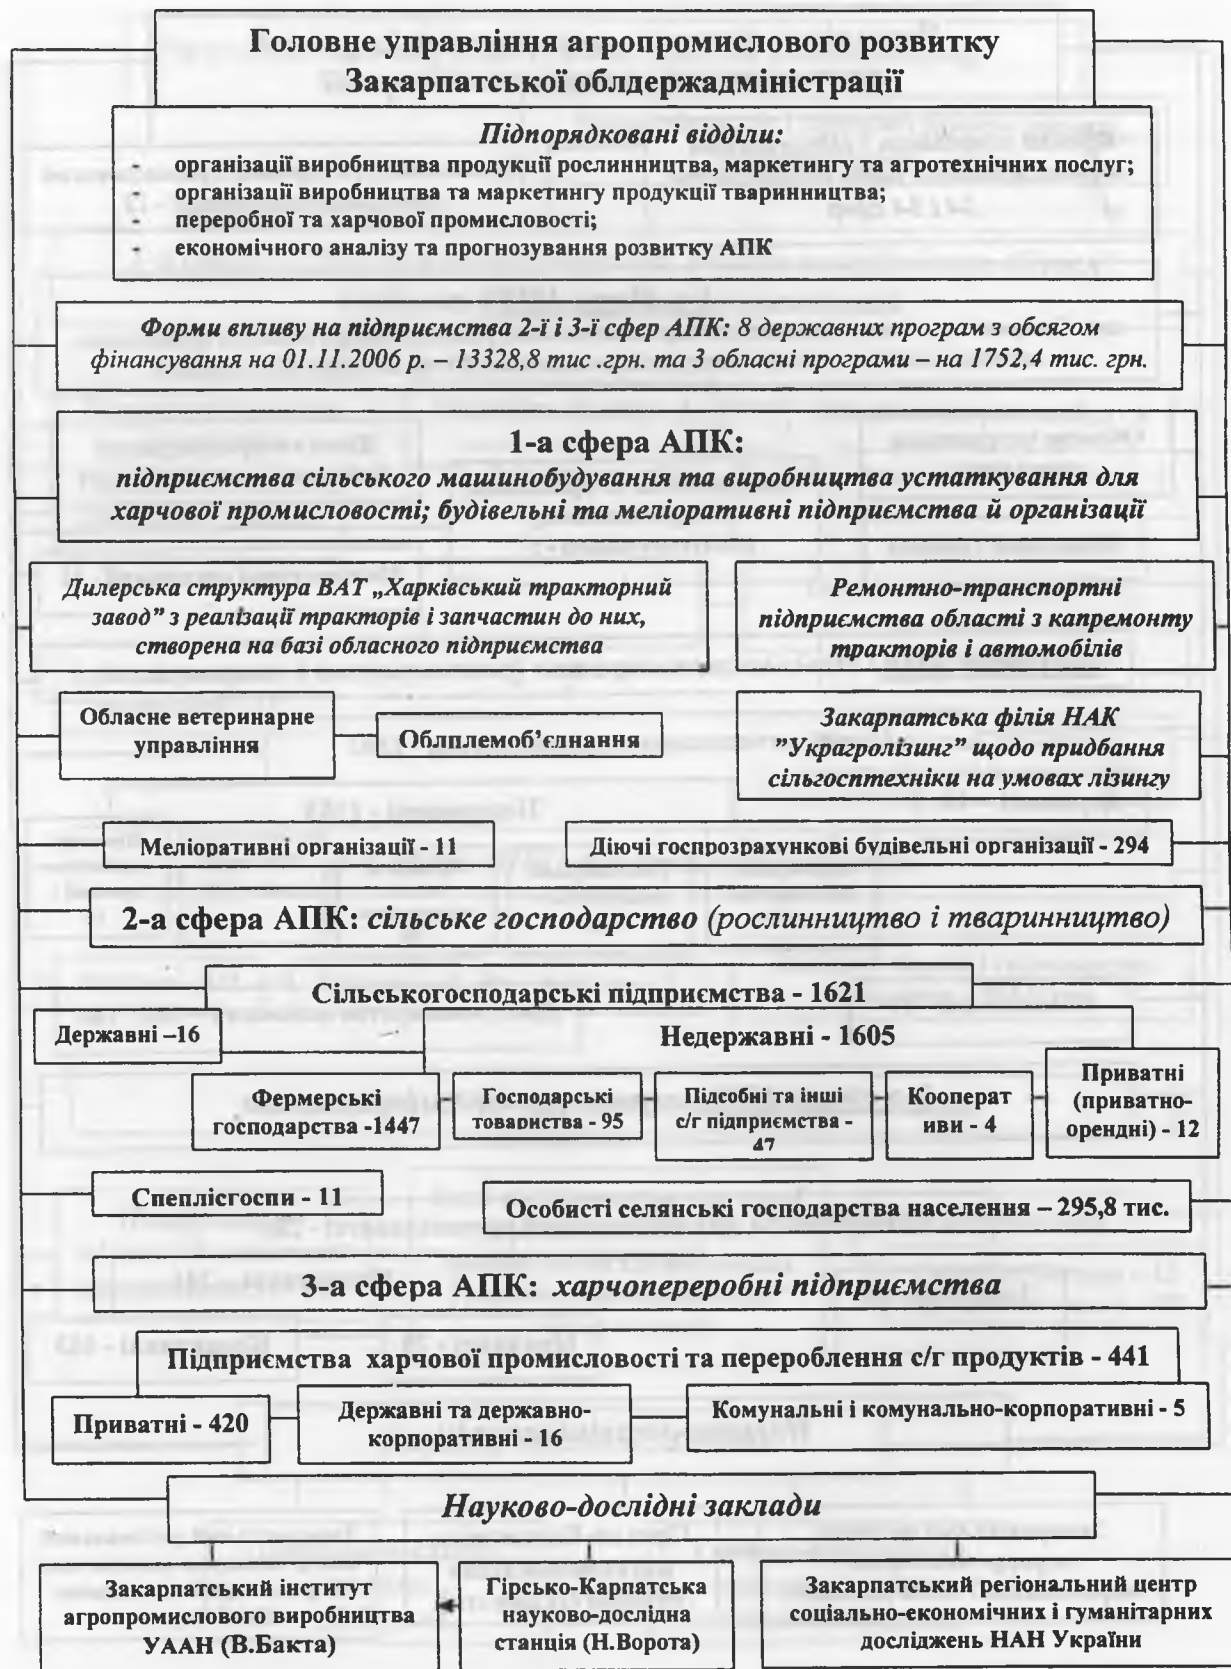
Головне управління агропромислового розвитку Закарпатської облдержадміністрації

Підпорядковані відділи:
- організації виробництва продукції рослинництва, маркетингу та агротехнічних послуг;
- організації виробництва та маркетингу продукції тваринництва;
- переробної та харчової промисловості;
- економічного аналізу та прогнозування розвитку АПК

Форми впливу на підприємства 2-ї і 3-ї сфер АПК: 8 державних програм з обсягом фінансування на 01.11.2006 р. – 13328,8 тис .грн. та 3 обласні програми – на 1752,4 тис. грн.

1-а сфера АПК: підприємства сільського машинобудування та виробництва устаткування для харчової промисловості; будівельні та меліоративні підприємства й організації

Дилерська структура ВАТ „Харківський тракторний завод" з реалізації тракторів і запчастин до них, створена на базі обласного підприємства

Ремонтно-транспортні підприємства області з капремонту тракторів і автомобілів

Обласне ветеринарне управління

Облплемоб'єднання

Закарпатська філія НАК "Украгролізинг" щодо придбання сільгосптехніки на умовах лізингу

Меліоративні організації - 11

Діючі госпрозрахункові будівельні організації - 294

2-а сфера АПК: сільське господарство (рослинництво і тваринництво)

Сільськогосподарські підприємства - 1621

Державні –16

Недержавні - 1605

Фермерські господарства -1447

Господарські товариства - 95

Підсобні та інші с/г підприємства - 47

Кооперативи - 4

Приватні (приватно-орендні) - 12

Спеплігоспи - 11

Особисті селянські господарства населення – 295,8 тис.

3-а сфера АПК: харчопереробні підприємства

Підприємства харчової промисловості та перероблення с/г продуктів - 441

Приватні - 420

Державні та державно-корпоративні - 16

Комунальні і комунально-корпоративні - 5

Науково-дослідні заклади

Закарпатський інститут агропромислового виробництва УААН (В.Бакта)

Гірсько-Карпатська науково-дослідна станція (Н.Ворота)

Закарпатський регіональний центр соціально-економічних і гуманітарних досліджень НАН України